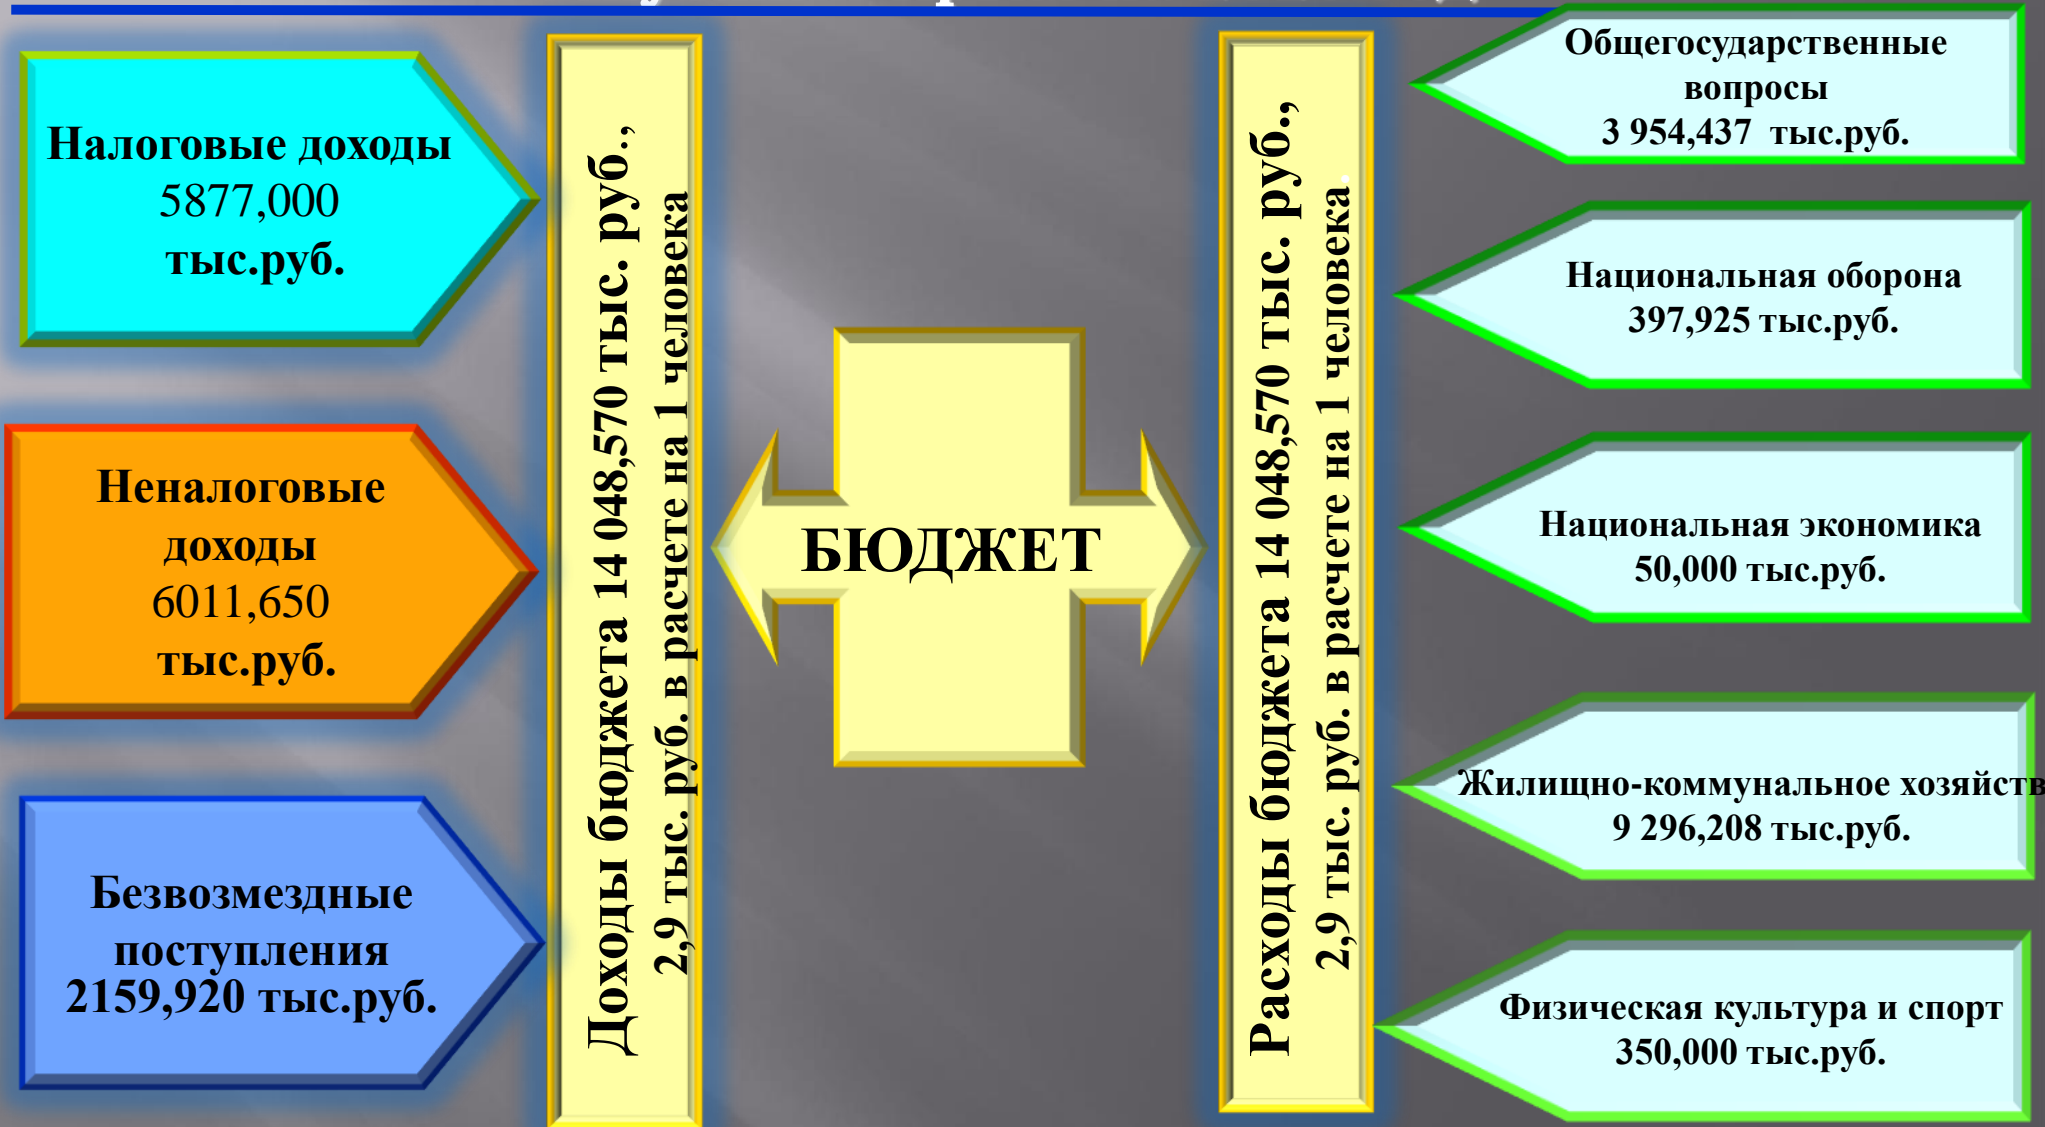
Налоговые доходы 5877,000 тыс.руб.

Неналоговые доходы 6011,650 тыс.руб.

Безвозмездные поступления 2159,920 тыс.руб.

Доходы бюджета 14 048,570 тыс. руб., 2,9 тыс. руб. в расчете на 1 человека

БЮДЖЕТ

Расходы бюджета 14 048,570 тыс. руб., 2,9 тыс. руб. в расчете на 1 человека

Общегосударственные вопросы 3 954,437 тыс.руб.

Национальная оборона 397,925 тыс.руб.

Национальная экономика 50,000 тыс.руб.

Жилищно-коммунальное хозяйств 9 296,208 тыс.руб.

Физическая культура и спорт 350,000 тыс.руб.